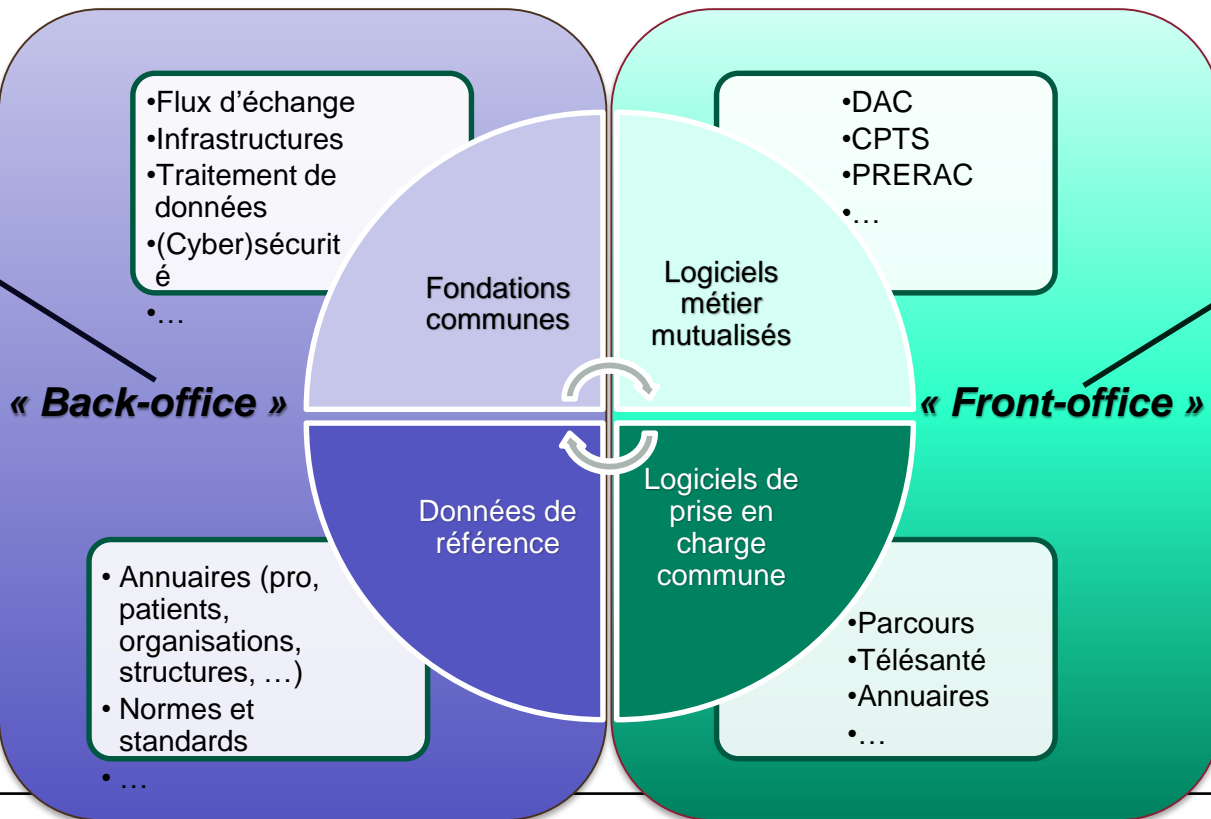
•Flux d’échange
•Infrastructures
•Traitement de données
•(Cyber)sécurit é
•…

•DAC
•CPTS
•PRERAC
•…

Fondations communes

Logiciels métier mutualisés

« Back-office »

« Front-office »

Données de référence

Logiciels de prise en charge commune

• Annuaires (pro, patients, organisations, structures, …)
• Normes et standards
• …

•Parcours
•Télésanté
•Annuaires
•…